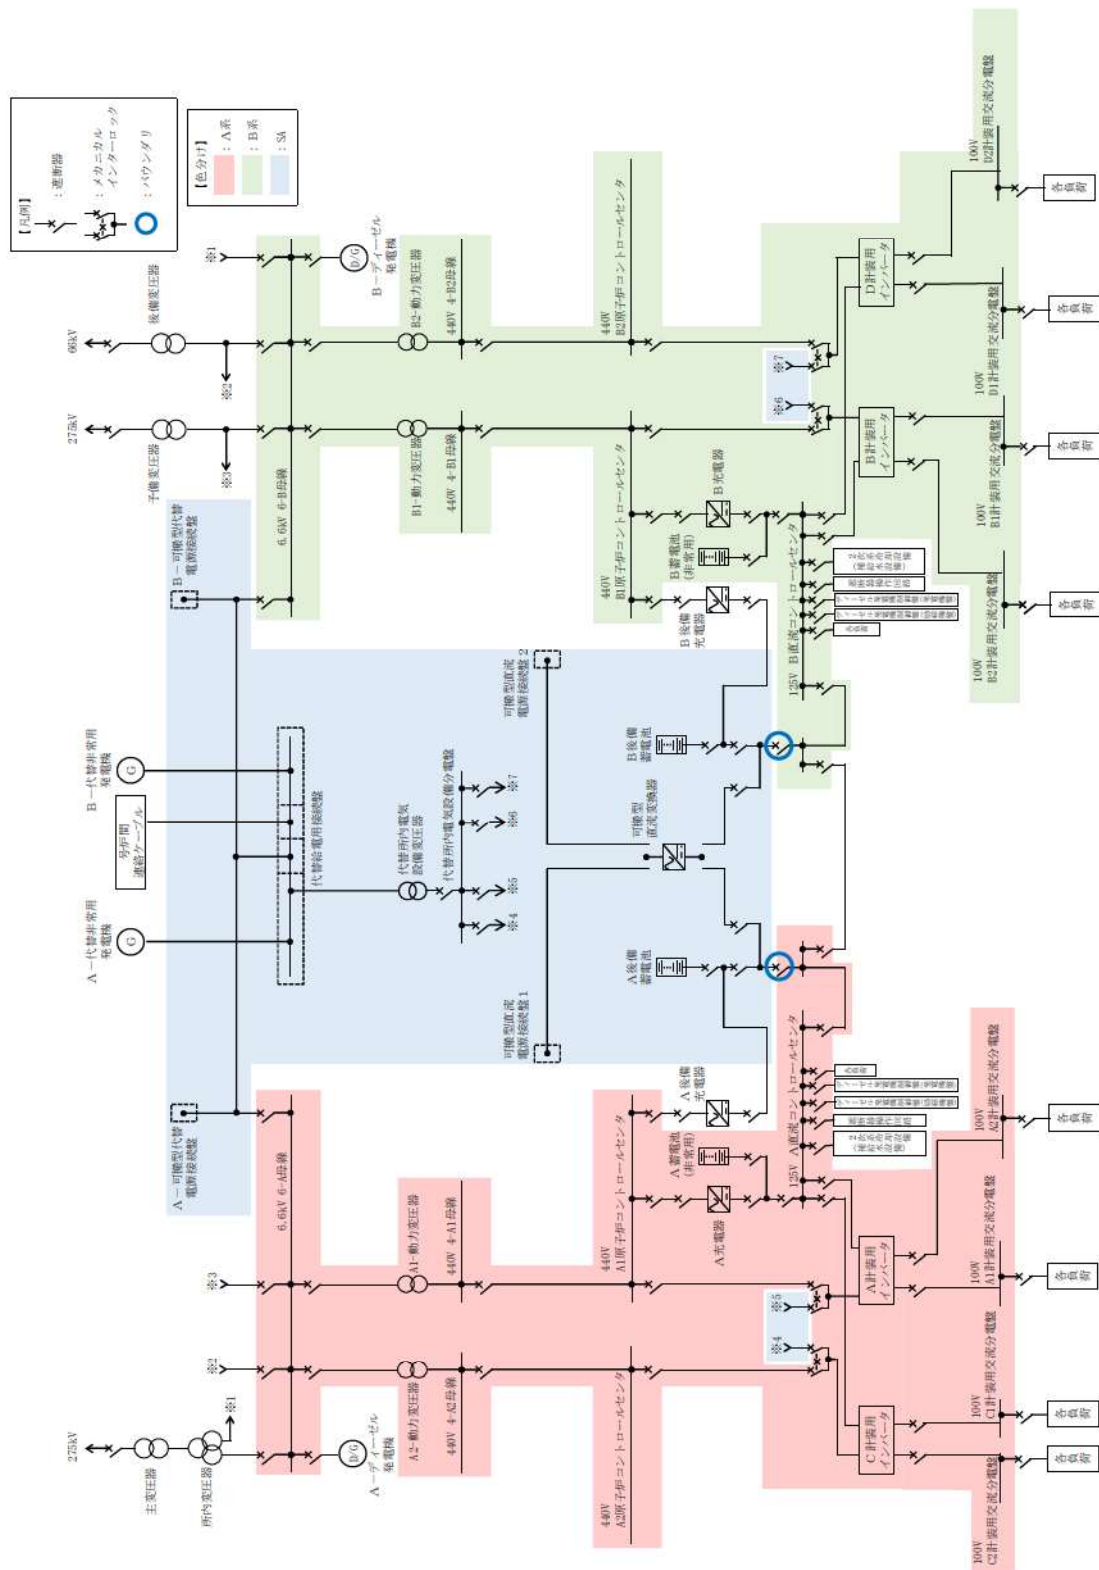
【凡例】
：遮断器
：メカニカルインターロック
：バウンダリ

【色分け】
：A系
：B系
：SA

66kV
後備変圧器
275kV
予備変圧器
※1
※2
※3
B－ディーゼル発電機
D/G
6.6kV 6-B母線
B2-動力変圧器
440V 4-B2母線
B1-動力変圧器
440V 4-B1母線
440V B2原子炉コントロールセンタ
440V B1原子炉コントロールセンタ
B充電器
B蓄電池（非常用）
B後備充電器
B直流コントロールセンタ
125V
B計装用インバータ
D計装用インバータ
※6
※7
100V D2計装用交流分電盤
100V D1計装用交流分電盤
100V B1計装用交流分電盤
100V B2計装用交流分電盤
各負荷
B－可搬型代替電源接続盤
B－代替非常用発電機
G
号炉間連絡ケーブル
代替給電用接続盤
代替所内電気設備変圧器
代替所内電気設備分電盤
※4
※5
※6
※7
可搬型直流電源接続盤2
B後備蓄電池
可搬型直流変換器
A後備蓄電池
可搬型直流電源接続盤1
A－代替非常用発電機
A－可搬型代替電源接続盤
6.6kV 6-A母線
A1-動力変圧器
440V 4-A1母線
440V A1原子炉コントロールセンタ
A充電器
A蓄電池（非常用）
A後備充電器
A直流コントロールセンタ
125V
A計装用インバータ
C計装用インバータ
※4
※5
100V A2計装用交流分電盤
100V A1計装用交流分電盤
100V C1計装用交流分電盤
100V C2計装用交流分電盤
各負荷
275kV
主変圧器
所内変圧器
※1
※2
※3
A－ディーゼル発電機
D/G
A2-動力変圧器
440V 4-A2母線
440V A2原子炉コントロールセンタ